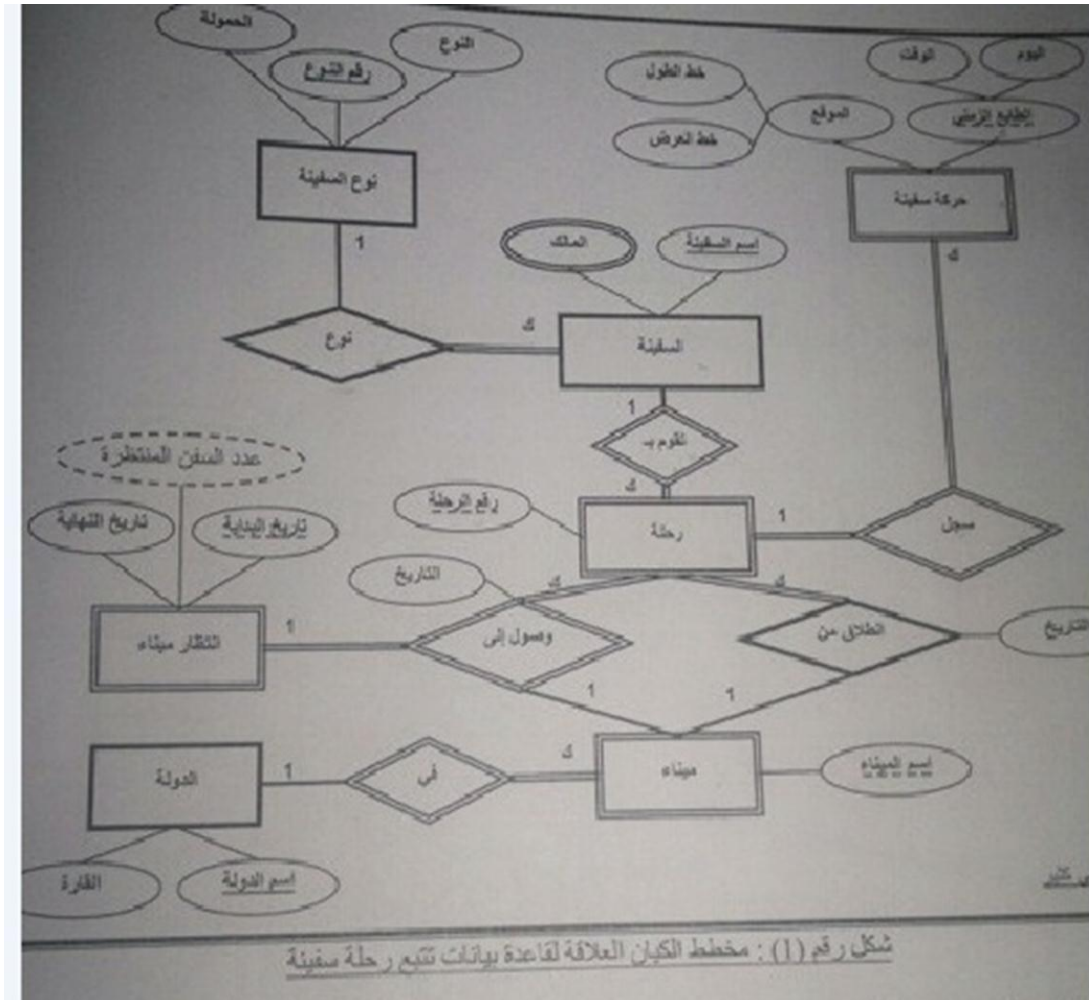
الحمولة
رقم النوع
النوع
نوع السفينة
1
نوع
ك
الوقت
اليوم
خط الطول
الموقع
الطابع الزمني
خط العرض
حركة سفينة
ك
المالك
اسم السفينة
السفينة
1
تقوم بـ
ك
رقم الرحلة
رحلة
1
سجل
عدد السفن المنتظرة
تاريخ النهاية
تاريخ البداية
انتظار ميناء
1
التاريخ
ك
وصول إلى
ك
انطلاق من
التاريخ
1
1
الدولة
1
في
ك
ميناء
اسم الميناء
القارة
اسم الدولة
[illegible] كثير
شكل رقم (1) : مخطط الكيان العلاقة لقاعدة بيانات تتبع رحلة سفينة